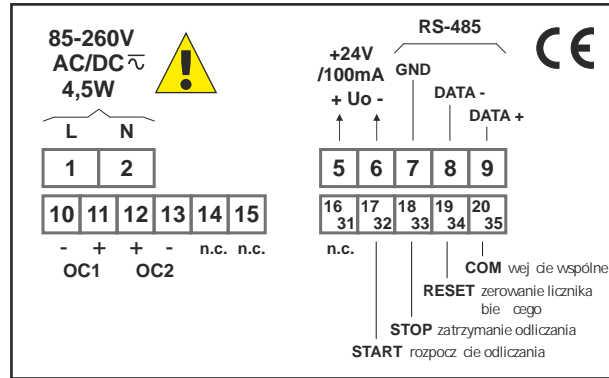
85-260V
AC/DC $\sim$
4,5W

L N

1 2

10 11 12 13 14 15

- + + - n.c. n.c.
OC1 OC2

+24V
/100mA
+ Uo -

RS-485

GND

DATA -

DATA +

CE

5 6 7 8 9

16 31 | 17 32 | 18 33 | 19 34 | 20 35

n.c.

COM wej cie wspólne

RESET zerowanie licznika bie cego

STOP zatrzymanie odliczania

START rozpocz cie odliczania